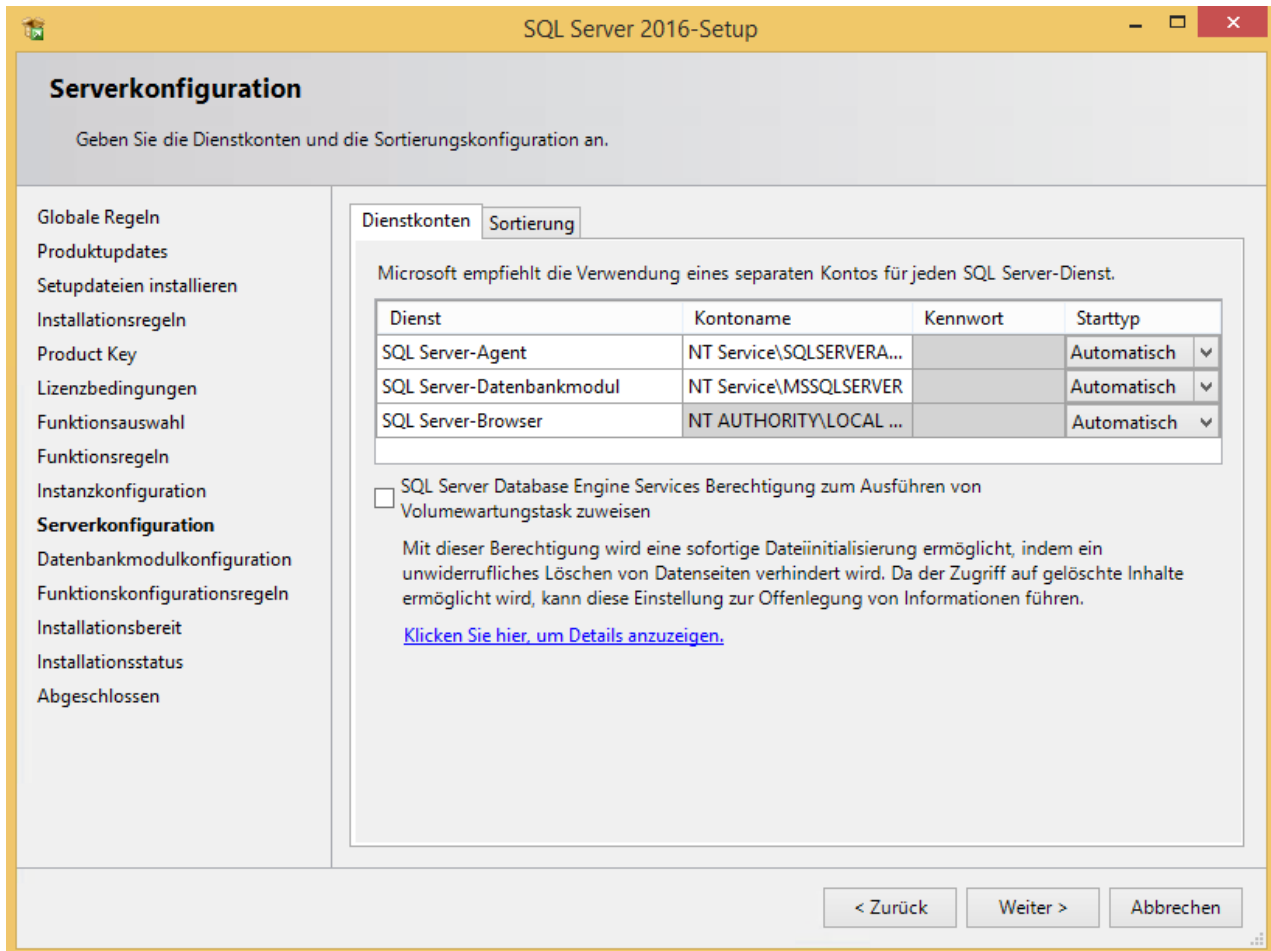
SQL Server 2016-Setup

Serverkonfiguration

Geben Sie die Dienstkonten und die Sortierungskonfiguration an.

Globale Regeln
Produktupdates
Setupdateien installieren
Installationsregeln
Product Key
Lizenzbedingungen
Funktionsauswahl
Funktionsregeln
Instanzkonfiguration
Serverkonfiguration
Datenbankmodulkonfiguration
Funktionskonfigurationsregeln
Installationsbereit
Installationsstatus
Abgeschlossen

Dienstkonten | Sortierung

Microsoft empfiehlt die Verwendung eines separaten Kontos für jeden SQL Server-Dienst.

| Dienst | Kontoname | Kennwort | Starttyp |
|---|---|---|---|
| SQL Server-Agent | NT Service\SQLSERVERA... | | Automatisch |
| SQL Server-Datenbankmodul | NT Service\MSSQLSERVER | | Automatisch |
| SQL Server-Browser | NT AUTHORITY\LOCAL ... | | Automatisch |

SQL Server Database Engine Services Berechtigung zum Ausführen von Volumewartungstask zuweisen

Mit dieser Berechtigung wird eine sofortige Dateiinitialisierung ermöglicht, indem ein unwiderrufliches Löschen von Datenseiten verhindert wird. Da der Zugriff auf gelöschte Inhalte ermöglicht wird, kann diese Einstellung zur Offenlegung von Informationen führen.

Klicken Sie hier, um Details anzuzeigen.

< Zurück | Weiter > | Abbrechen